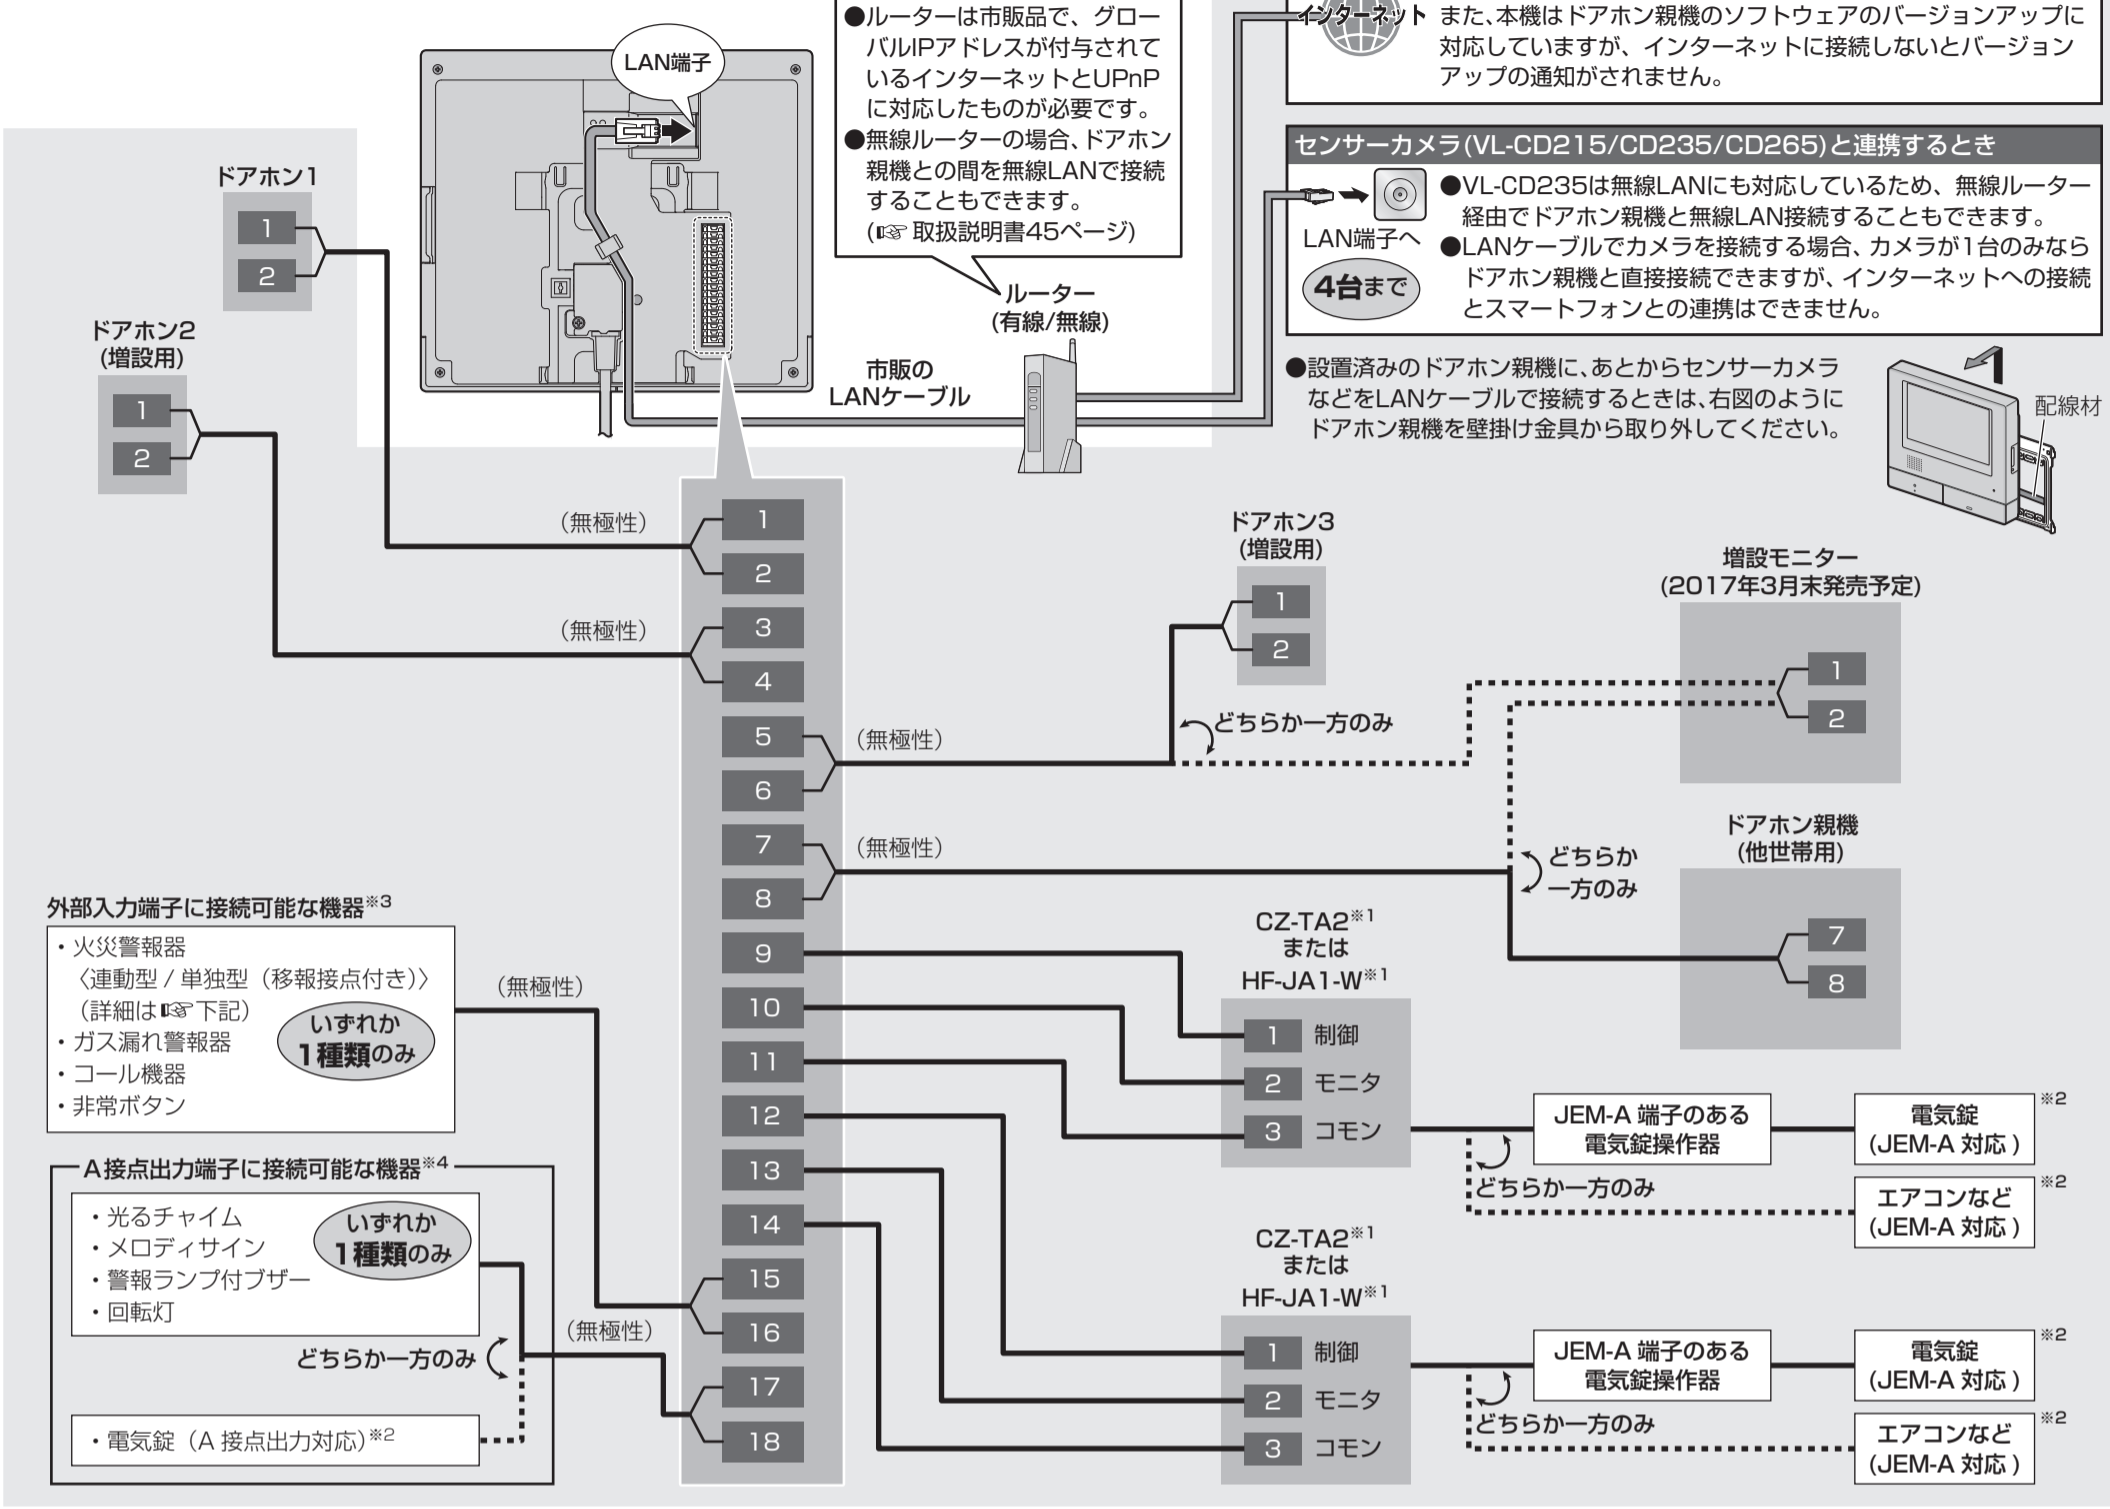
LAN端子

●ルーターは市販品で、グローバルIPアドレスが付与されているインターネットとUPnPに対応したものが必要です。
●無線ルーターの場合、ドアホン親機との間を無線LANで接続することもできます。
(☞ 取扱説明書45ページ)

インターネット また、本機はドアホン親機のソフトウェアのバージョンアップに対応していますが、インターネットに接続しないとバージョンアップの通知がされません。

センサーカメラ(VL-CD215/CD235/CD265)と連携するとき

LAN端子へ
4台まで

●VL-CD235は無線LANにも対応しているため、無線ルーター経由でドアホン親機と無線LAN接続することもできます。
●LANケーブルでカメラを接続する場合、カメラが1台のみならドアホン親機と直接接続できますが、インターネットへの接続とスマートフォンとの連携はできません。

ルーター
(有線/無線)

市販の
LANケーブル

●設置済みのドアホン親機に、あとからセンサーカメラなどをLANケーブルで接続するときは、右図のようにドアホン親機を壁掛け金具から取り外してください。

配線材

ドアホン1
1
2

ドアホン2
(増設用)
1
2

(無極性)
1
2
(無極性)
3
4
5
6
(無極性)
7
8
(無極性)
9
10
11
12
13
14
15
16
17
18

ドアホン3
(増設用)
1
2

どちらか一方のみ

増設モニター
(2017年3月末発売予定)
1
2

ドアホン親機
(他世帯用)
7
8

どちらか
一方のみ

外部入力端子に接続可能な機器※3
・火災警報器
〈連動型 / 単独型（移報接点付き）〉
（詳細は☞下記）
・ガス漏れ警報器
・コール機器
・非常ボタン
いずれか
1種類のみ

(無極性)

A接点出力端子に接続可能な機器※4
・光るチャイム
・メロディサイン
・警報ランプ付ブザー
・回転灯
いずれか
1種類のみ

どちらか一方のみ

(無極性)

・電気錠（A 接点出力対応）※2

CZ-TA2※1
または
HF-JA1-W※1
1 制御
2 モニタ
3 コモン

JEM-A 端子のある
電気錠操作器

電気錠
(JEM-A 対応)※2

どちらか一方のみ

エアコンなど
(JEM-A 対応)※2

CZ-TA2※1
または
HF-JA1-W※1
1 制御
2 モニタ
3 コモン

JEM-A 端子のある
電気錠操作器

電気錠
(JEM-A 対応)※2

どちらか一方のみ

エアコンなど
(JEM-A 対応)※2